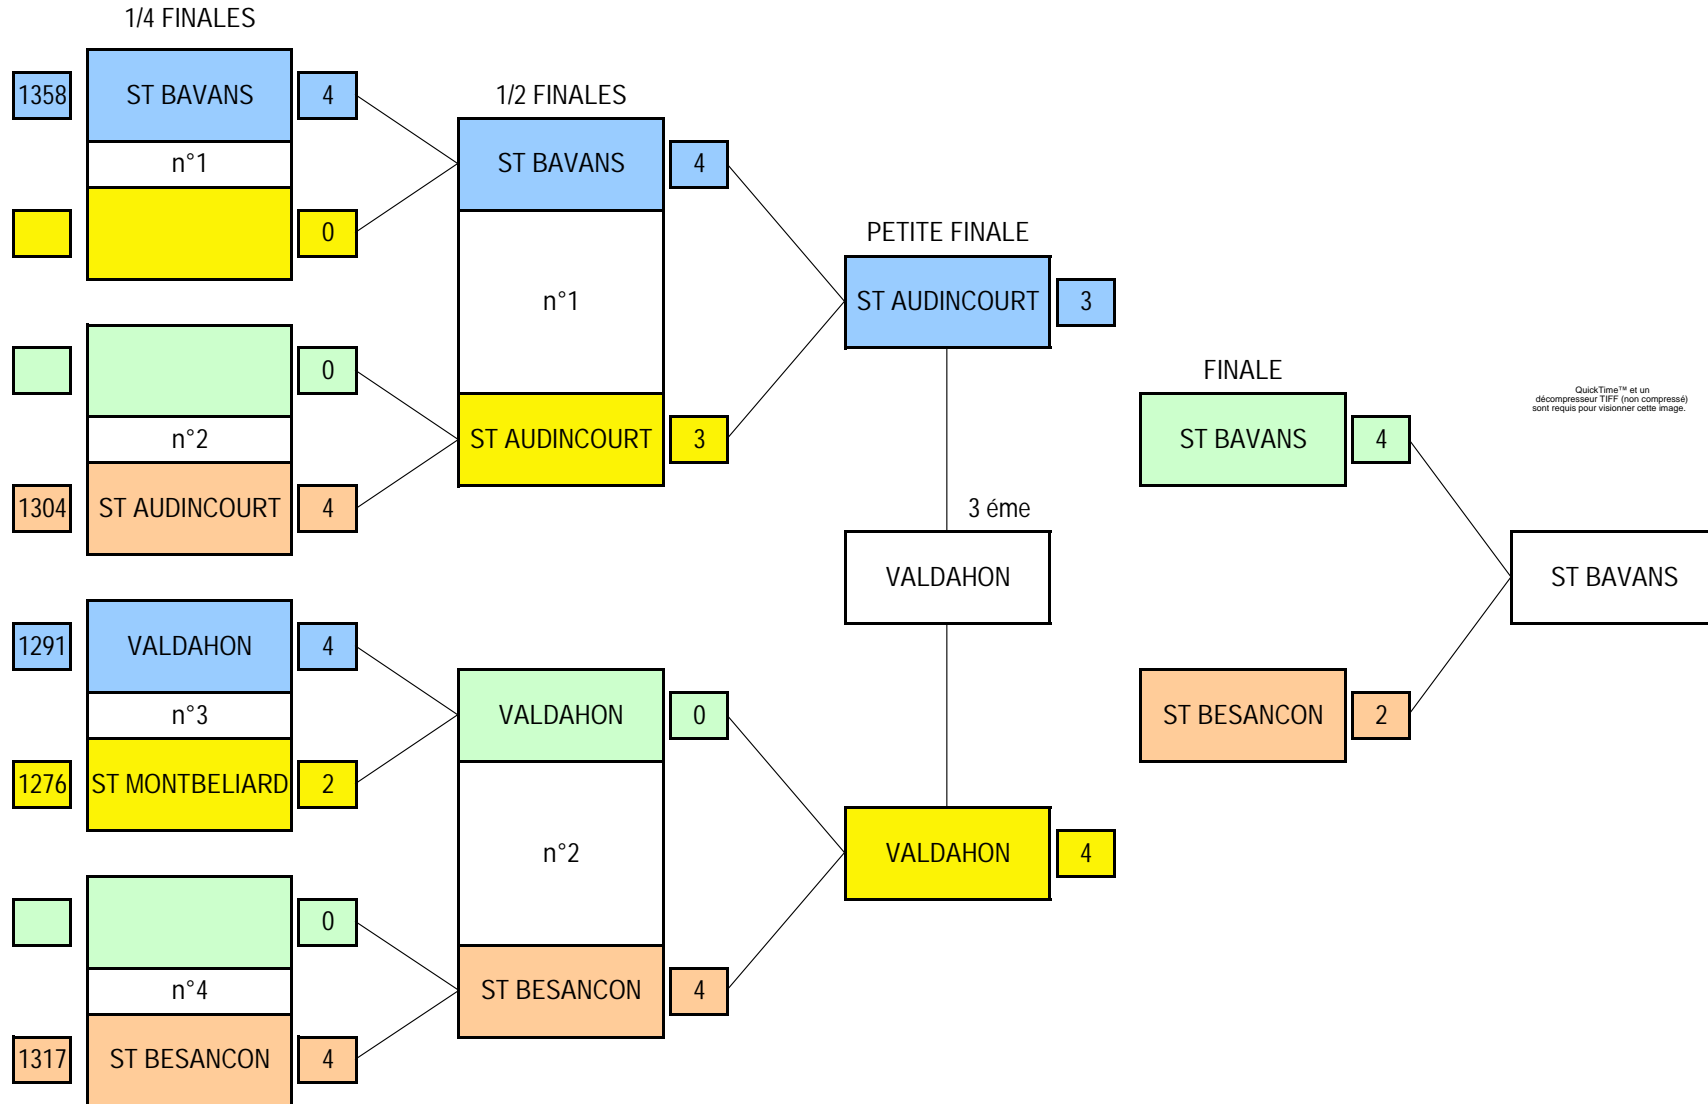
1/4 FINALES

1358 ST BAVANS 4
n°1
0

0
n°2
1304 ST AUDINCOURT 4

1291 VALDAHON 4
n°3
1276 ST MONTBELIARD 2

0
n°4
1317 ST BESANCON 4

1/2 FINALES

ST BAVANS 4
n°1
ST AUDINCOURT 3

VALDAHON 0
n°2
ST BESANCON 4

PETITE FINALE

ST AUDINCOURT 3

3 éme
VALDAHON

VALDAHON 4

FINALE

ST BAVANS 4

ST BESANCON 2

ST BAVANS

QuickTime™ et un décompresseur TIFF (non compressé) sont requis pour visionner cette image.